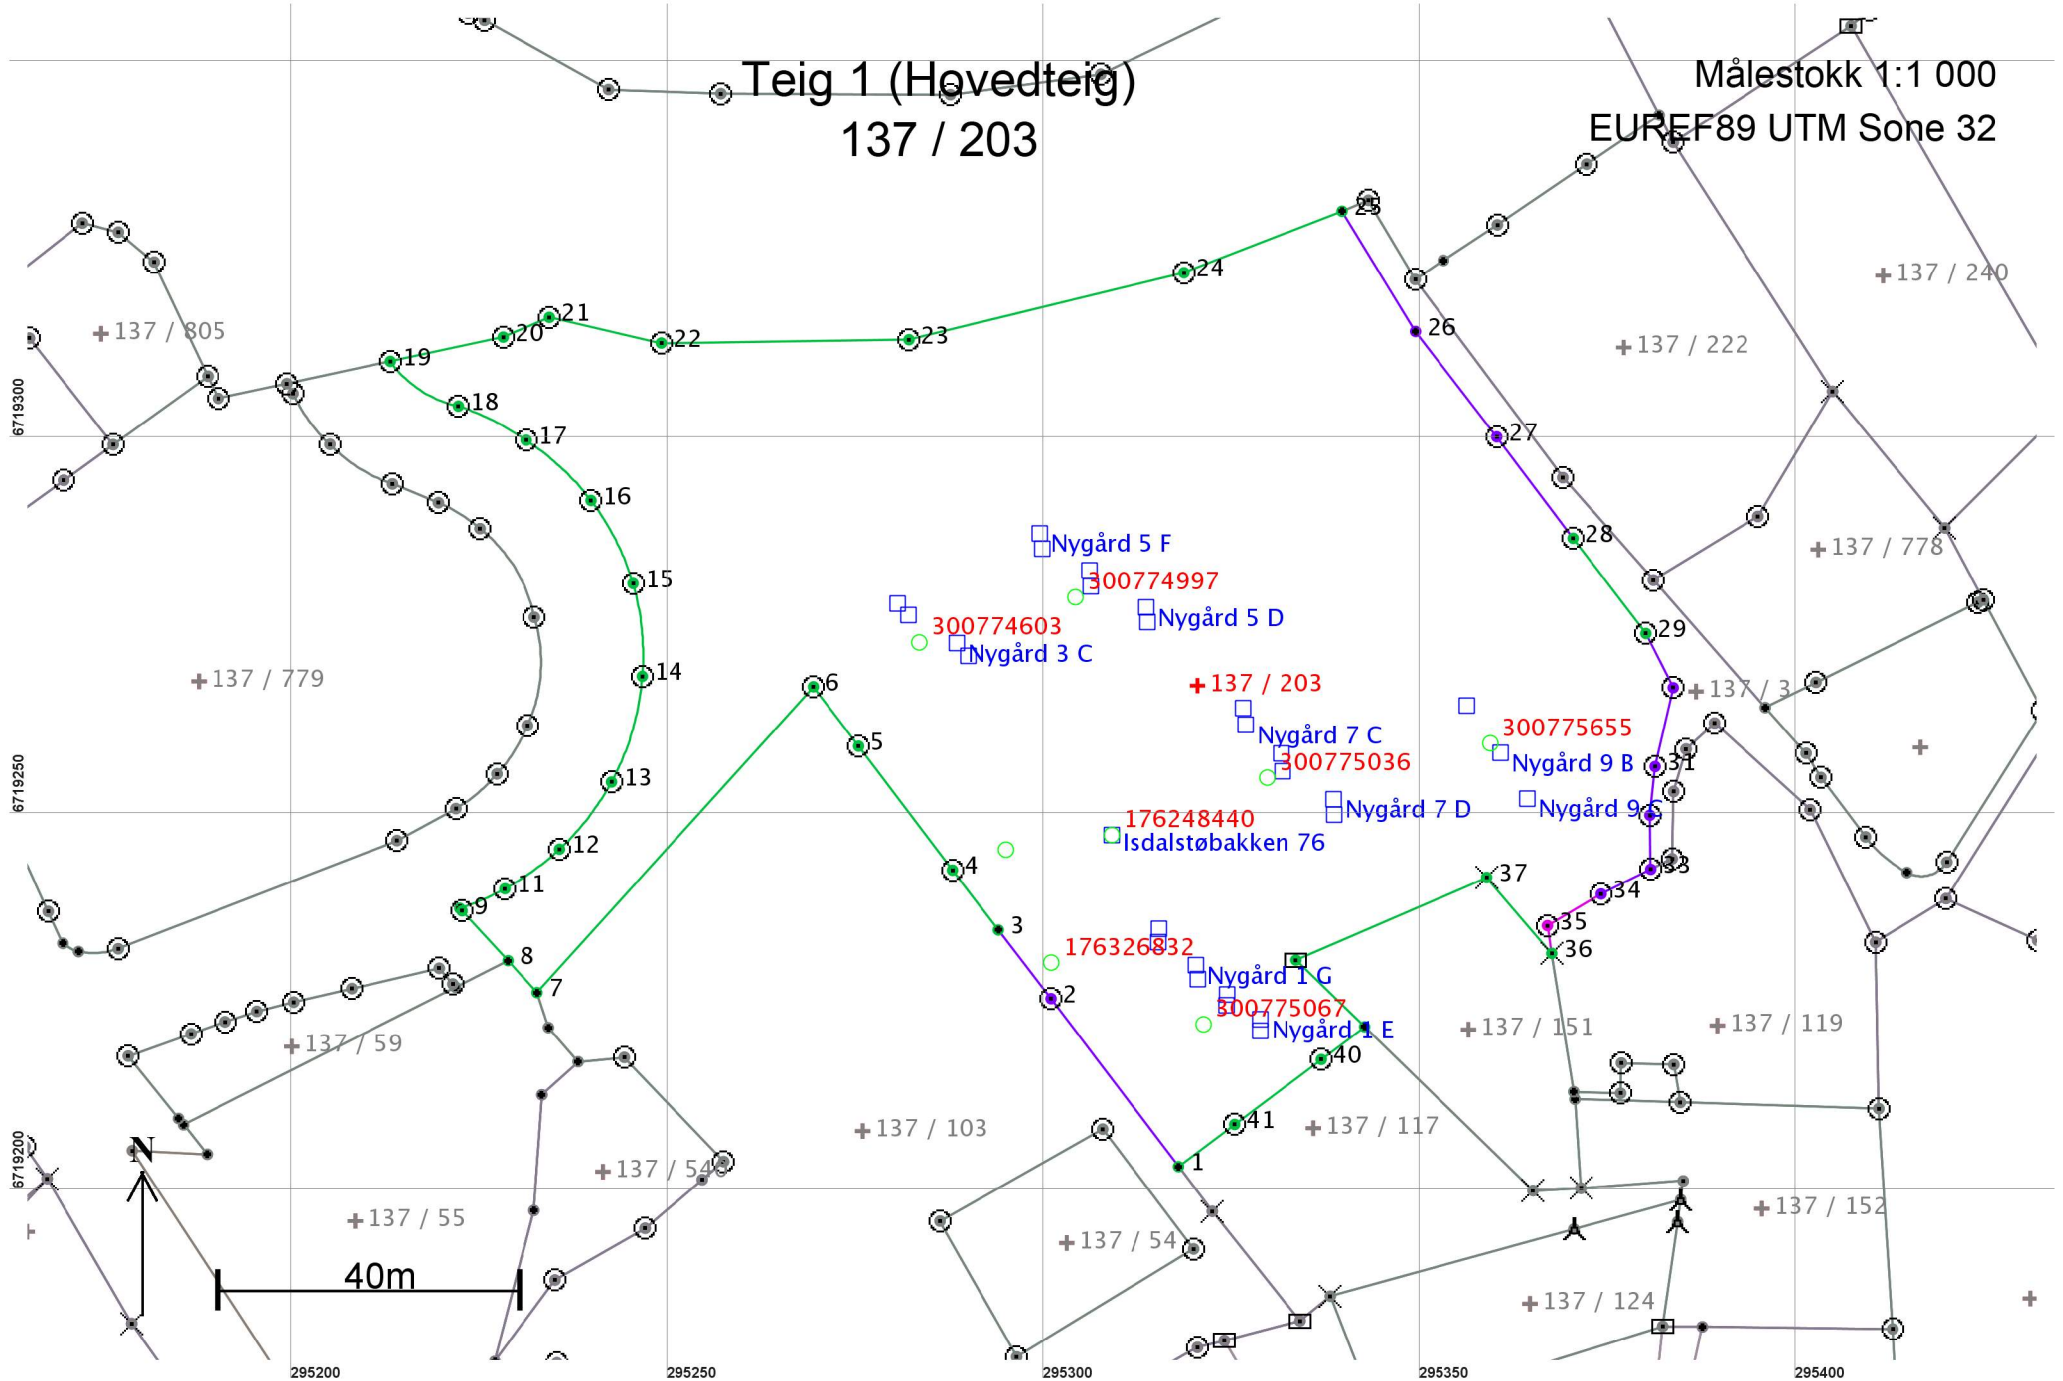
Teig 1 (Hovedteig)
137 / 203

Målestokk 1:1 000
EUREF89 UTM Sone 32

25
24
26
137 / 240
137 / 222
21
19
20
22
23
137 / 805
18
17
27
16
28
137 / 778
Nygård 5 F
300774997
15
300774603
Nygård 5 D
29
Nygård 3 C
137 / 779
14
6
137 / 203
137 / 3
5
Nygård 7 C
300775655
300775036
Nygård 9 B
31
13
Nygård 7 D
Nygård 9 C
176248440
Isdalstøbakken 76
12
4
33
37
11
34
9
3
35
8
176326832
36
7
Nygård 1 G
2
300775067
Nygård 1 E
137 / 151
137 / 119
137 / 59
40
41
137 / 103
137 / 117
N
137 / 54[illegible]
1
137 / 55
137 / 54
137 / 152
40m
137 / 124
6719300
6719250
6719200
295200
295250
295300
295350
295400